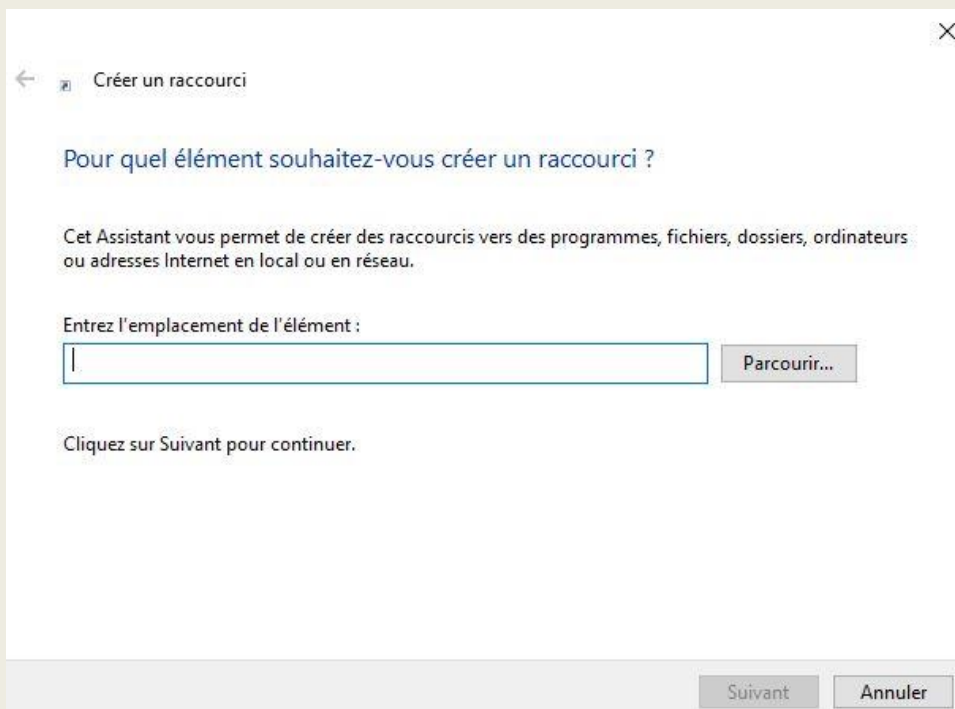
Créer un raccourci

Pour quel élément souhaitez-vous créer un raccourci ?

Cet Assistant vous permet de créer des raccourcis vers des programmes, fichiers, dossiers, ordinateurs ou adresses Internet en local ou en réseau.

Entrez l'emplacement de l'élément :

Parcourir...

Cliquez sur Suivant pour continuer.

Suivant

Annuler